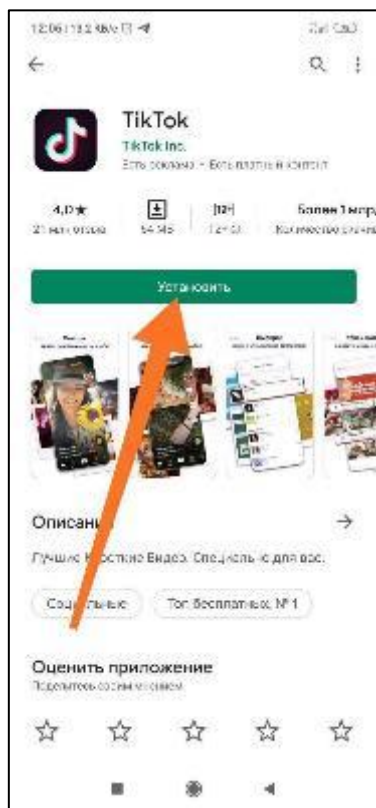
12:06 | 13,2 КБ/с

TikTok
TikTok Inc.
Есть реклама • Есть платный контент

4,0★
21 млн отзыв

54 МБ

12+

Более 1 млрд
Количество скачи

Установить

Описани

Лучшие к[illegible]ткие видео. Специально для вас.

Соц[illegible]льные

Топ бесплатных: № 1

Оценить приложение
Поделитесь своим мнением

☆ ☆ ☆ ☆ ☆